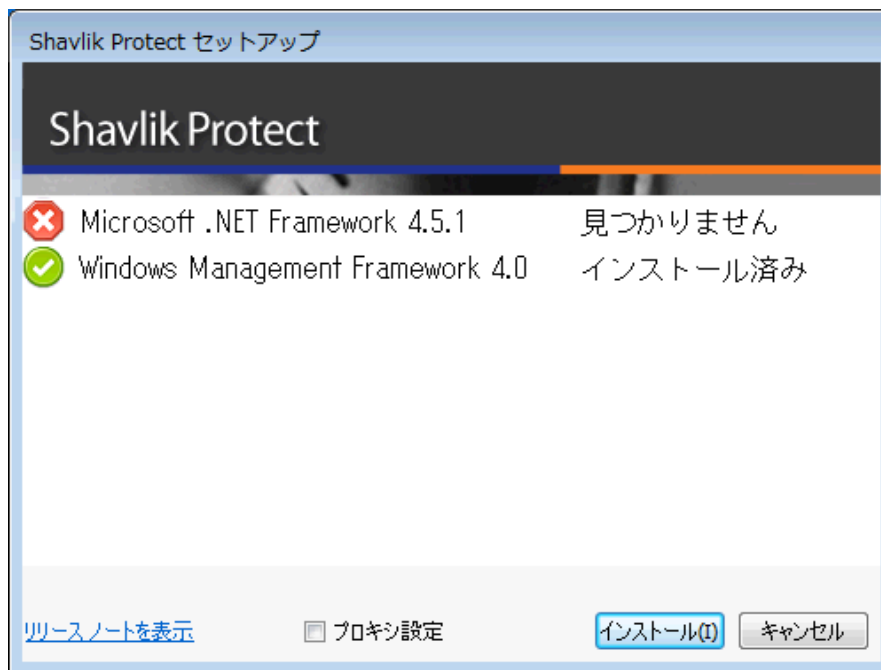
Shavlik Protect セットアップ

Shavlik Protect

Microsoft .NET Framework 4.5.1 見つかりません
Windows Management Framework 4.0 インストール済み

リリースノートを表示

プロキシ設定

インストール(I)

キャンセル